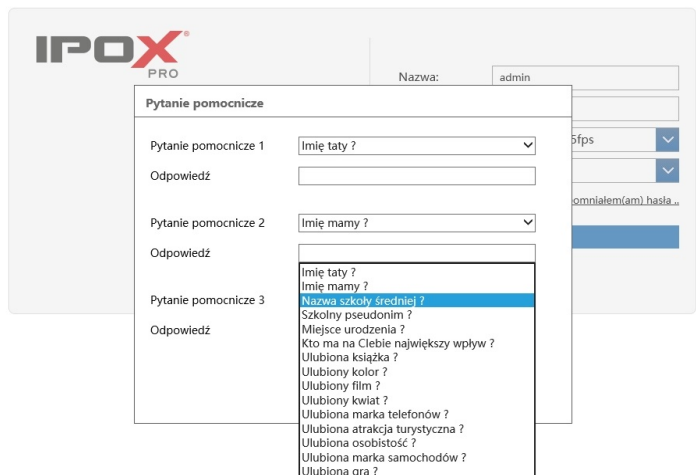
IPOX PRO

Nazwa: admin

5fps

omniałem(am) hasła

Pytanie pomocnicze

Pytanie pomocnicze 1 Imię taty ?

Odpowiedź

Pytanie pomocnicze 2 Imię mamy ?

Odpowiedź

Pytanie pomocnicze 3

Odpowiedź

Imię taty ?
Imię mamy ?
Nazwa szkoły średniej ?
Szkolny pseudonim ?
Miejsce urodzenia ?
Kto ma na Ciebie największy wpływ ?
Ulubiona książka ?
Ulubiony kolor ?
Ulubiony film ?
Ulubiony kwiat ?
Ulubiona marka telefonów ?
Ulubiona atrakcja turystyczna ?
Ulubiona osobistość ?
Ulubiona marka samochodów ?
Ulubiona gra ?